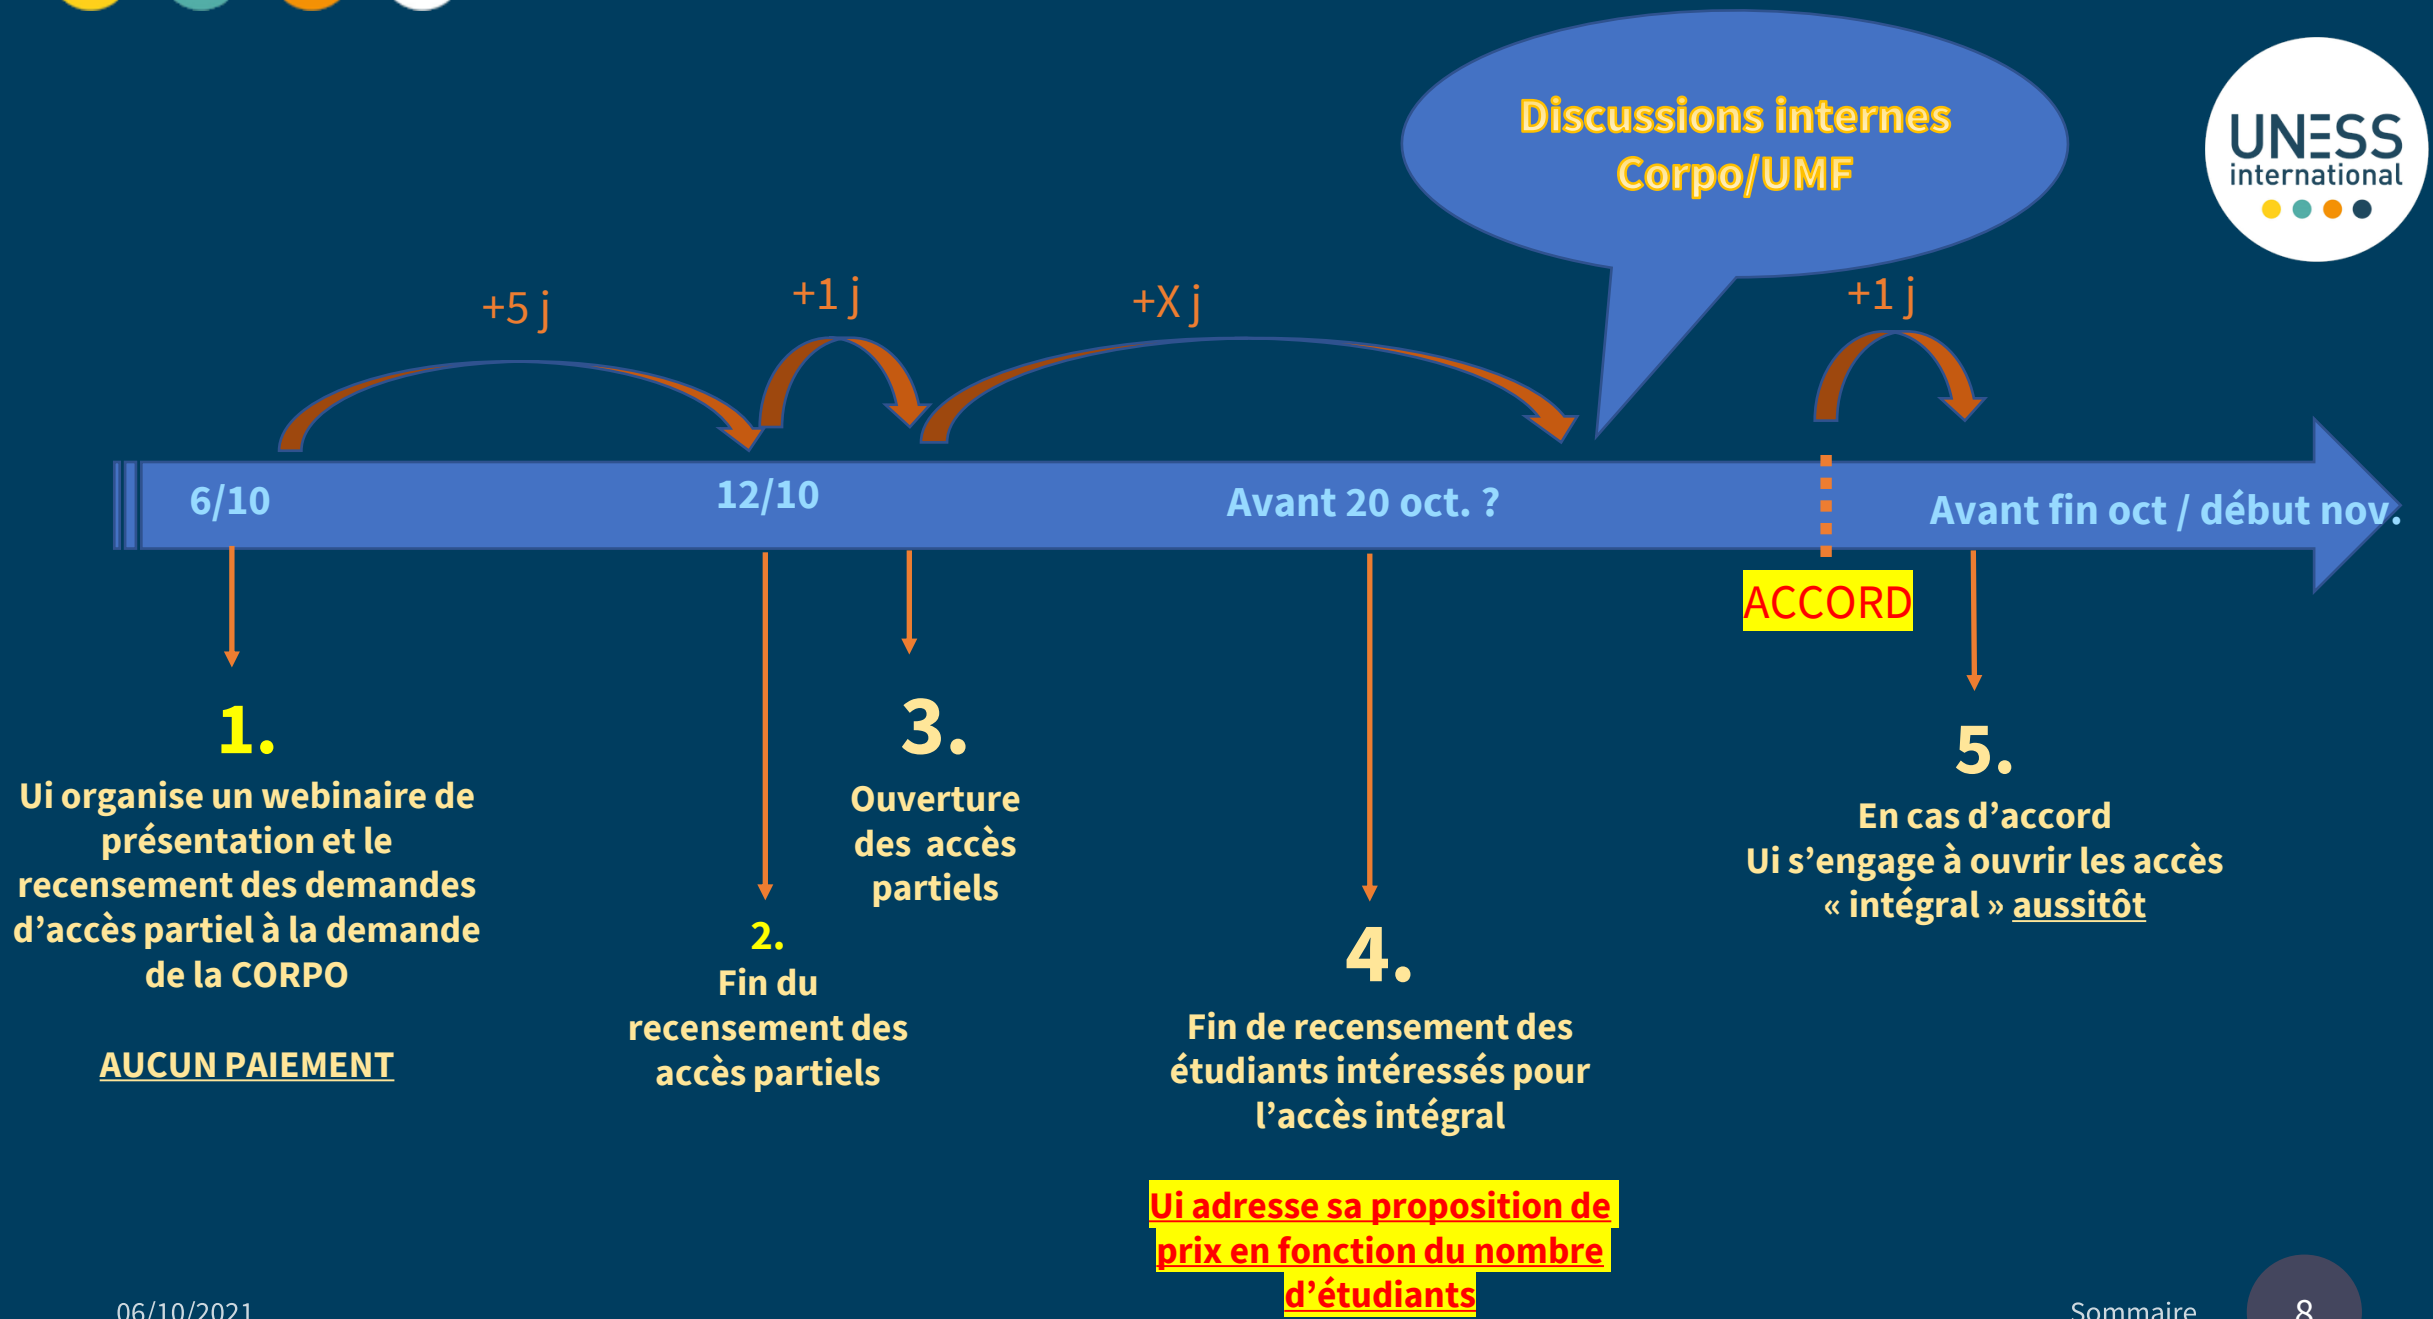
Discussions internes Corpo/UMF

UNESS international

+5 j

+1 j

+X j

+1 j

6/10

12/10

Avant 20 oct. ?

Avant fin oct / début nov.

ACCORD

1.
Ui organise un webinaire de présentation et le recensement des demandes d'accès partiel à la demande de la CORPO

AUCUN PAIEMENT

2.
Fin du recensement des accès partiels

3.
Ouverture des accès partiels

4.
Fin de recensement des étudiants intéressés pour l'accès intégral

Ui adresse sa proposition de prix en fonction du nombre d'étudiants

5.
En cas d'accord
Ui s'engage à ouvrir les accès « intégral » aussitôt

06/10/2021

Sommaire

8